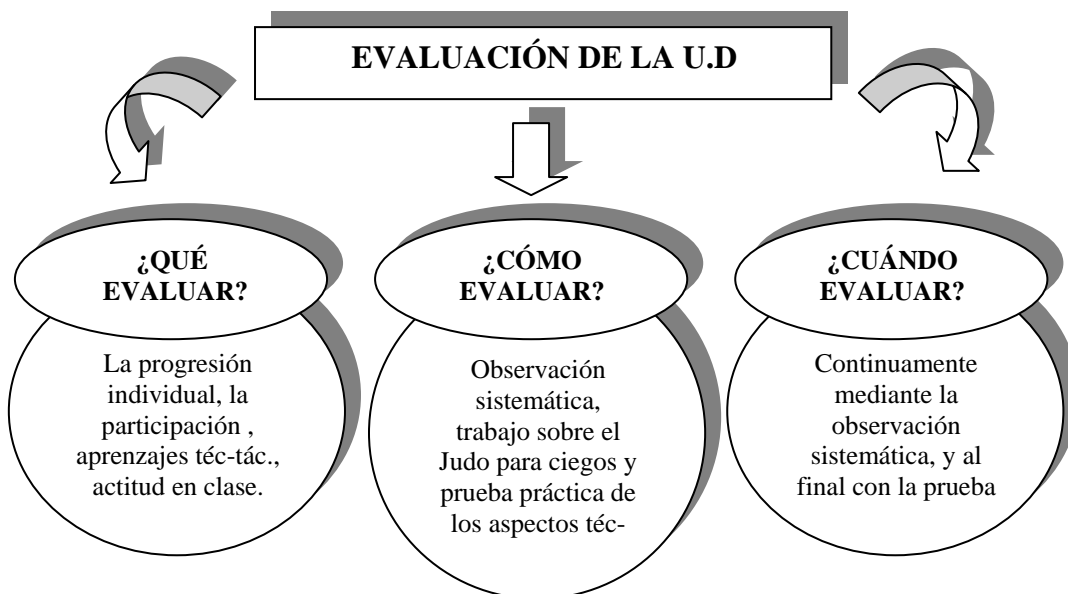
EVALUACIÓN DE LA U.D

¿QUÉ EVALUAR?

La progresión individual, la participación , aprenzajes téc-tác., actitud en clase.

¿CÓMO EVALUAR?

Observación sistemática, trabajo sobre el Judo para ciegos y prueba práctica de los aspectos téc-

¿CUÁNDO EVALUAR?

Continuamente mediante la observación sistemática, y al final con la prueba